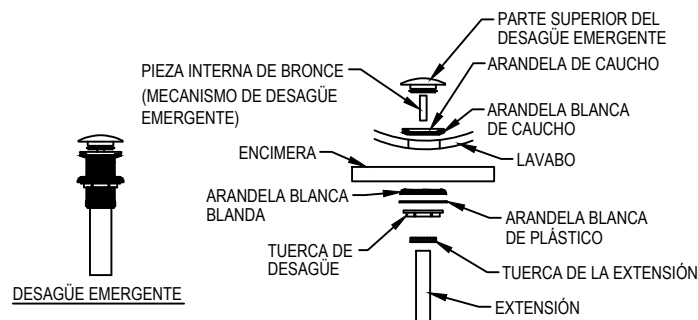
PARTE SUPERIOR DEL DESAGÜE EMERGENTE

PIEZA INTERNA DE BRONCE (MECANISMO DE DESAGÜE EMERGENTE)

ARANDELA DE CAUCHO

ARANDELA BLANCA DE CAUCHO

ENCIMERA

LAVABO

ARANDELA BLANCA BLANDA

ARANDELA BLANCA DE PLÁSTICO

TUERCA DE DESAGÜE

TUERCA DE LA EXTENSIÓN

EXTENSIÓN

DESAGÜE EMERGENTE